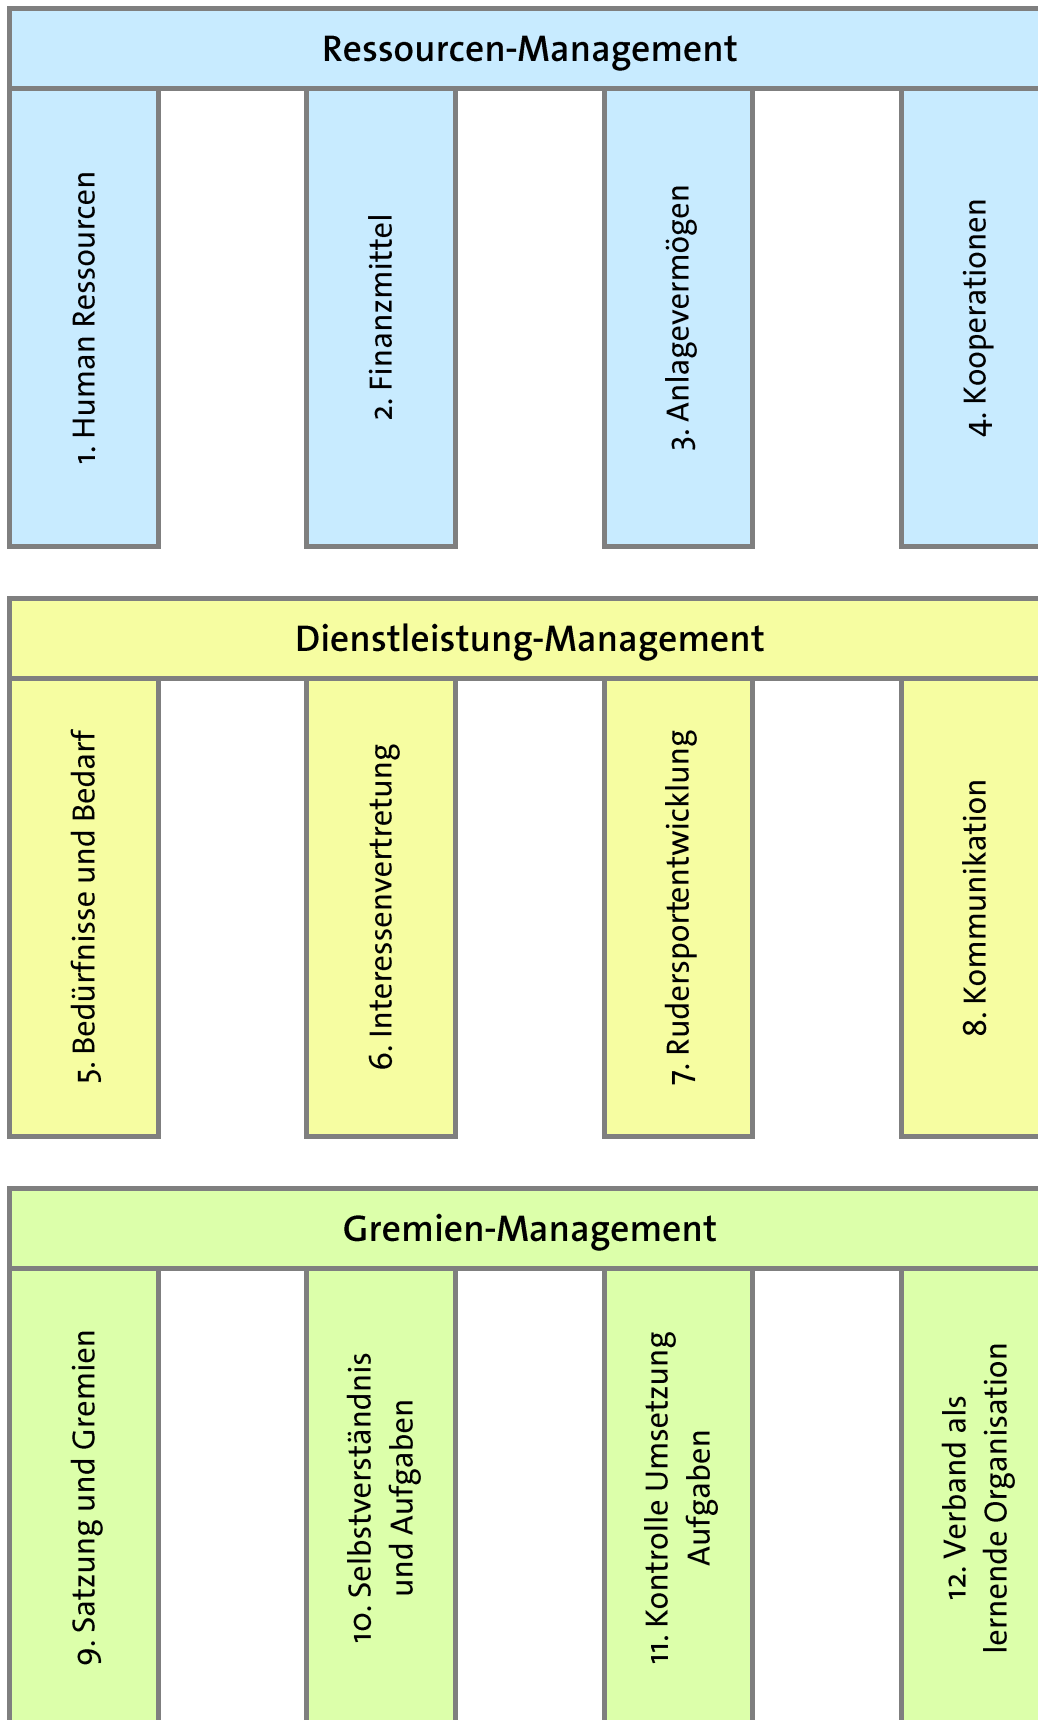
Ressourcen-Management

1. Human Ressourcen

2. Finanzmittel

3. Anlagevermögen

4. Kooperationen

Dienstleistung-Management

5. Bedürfnisse und Bedarf

6. Interessenvertretung

7. Rudersportentwicklung

8. Kommunikation

Gremien-Management

9. Satzung und Gremien

10. Selbstverständnis und Aufgaben

11. Kontrolle Umsetzung Aufgaben

12. Verband als lernende Organisation